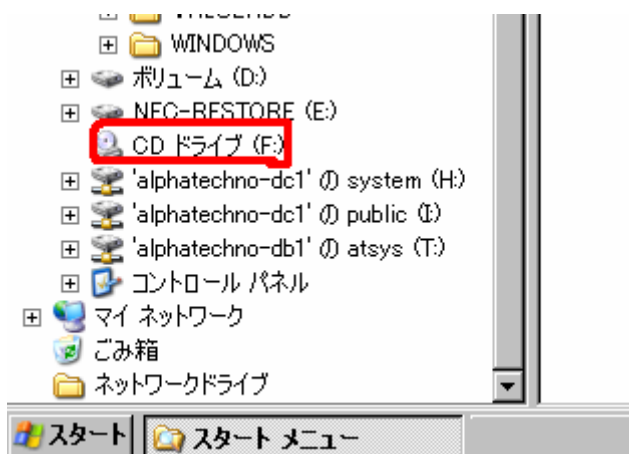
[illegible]
WINDOWS
ボリューム (D:)
NEC-RESTORE (E:)
CD ドライブ (F:)
'alphatechno-dc1' の system (H:)
'alphatechno-dc1' の public (I:)
'alphatechno-db1' の atsys (T:)
コントロール パネル
マイ ネットワーク
ごみ箱
ネットワークドライブ
スタート
スタート メニュー